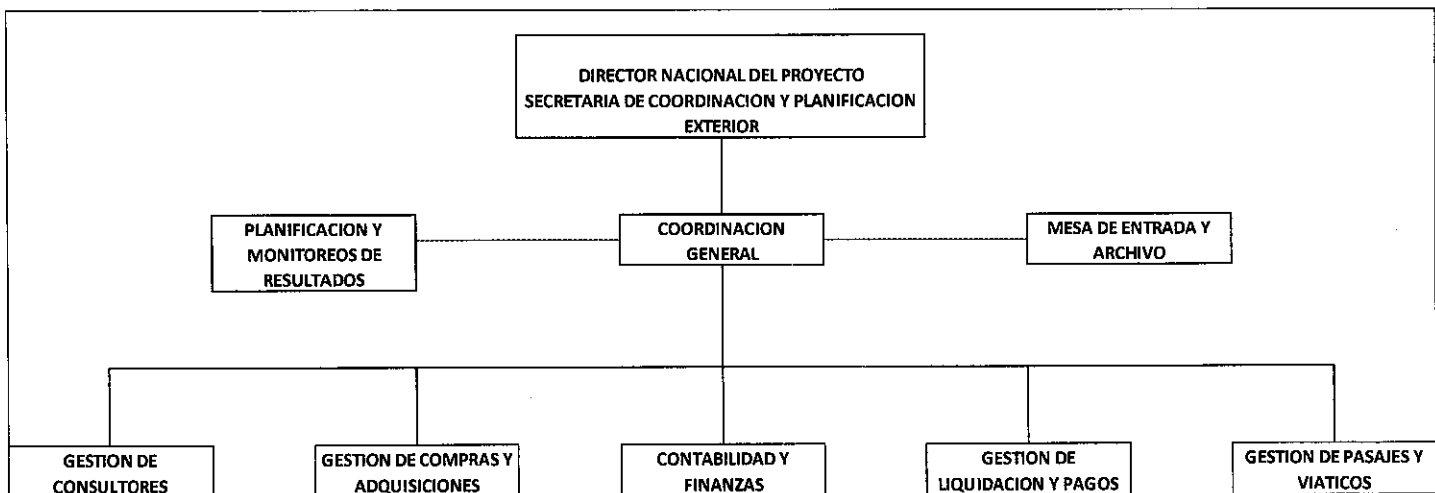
DIRECTOR NACIONAL DEL PROYECTO
SECRETARIA DE COORDINACION Y PLANIFICACION EXTERIOR

PLANIFICACION Y MONITOREOS DE RESULTADOS

COORDINACION GENERAL

MESA DE ENTRADA Y ARCHIVO

GESTION DE CONSULTORES

GESTION DE COMPRAS Y ADQUISICIONES

CONTABILIDAD Y FINANZAS

GESTION DE LIQUIDACION Y PAGOS

GESTION DE PASAJES Y VIATICOS